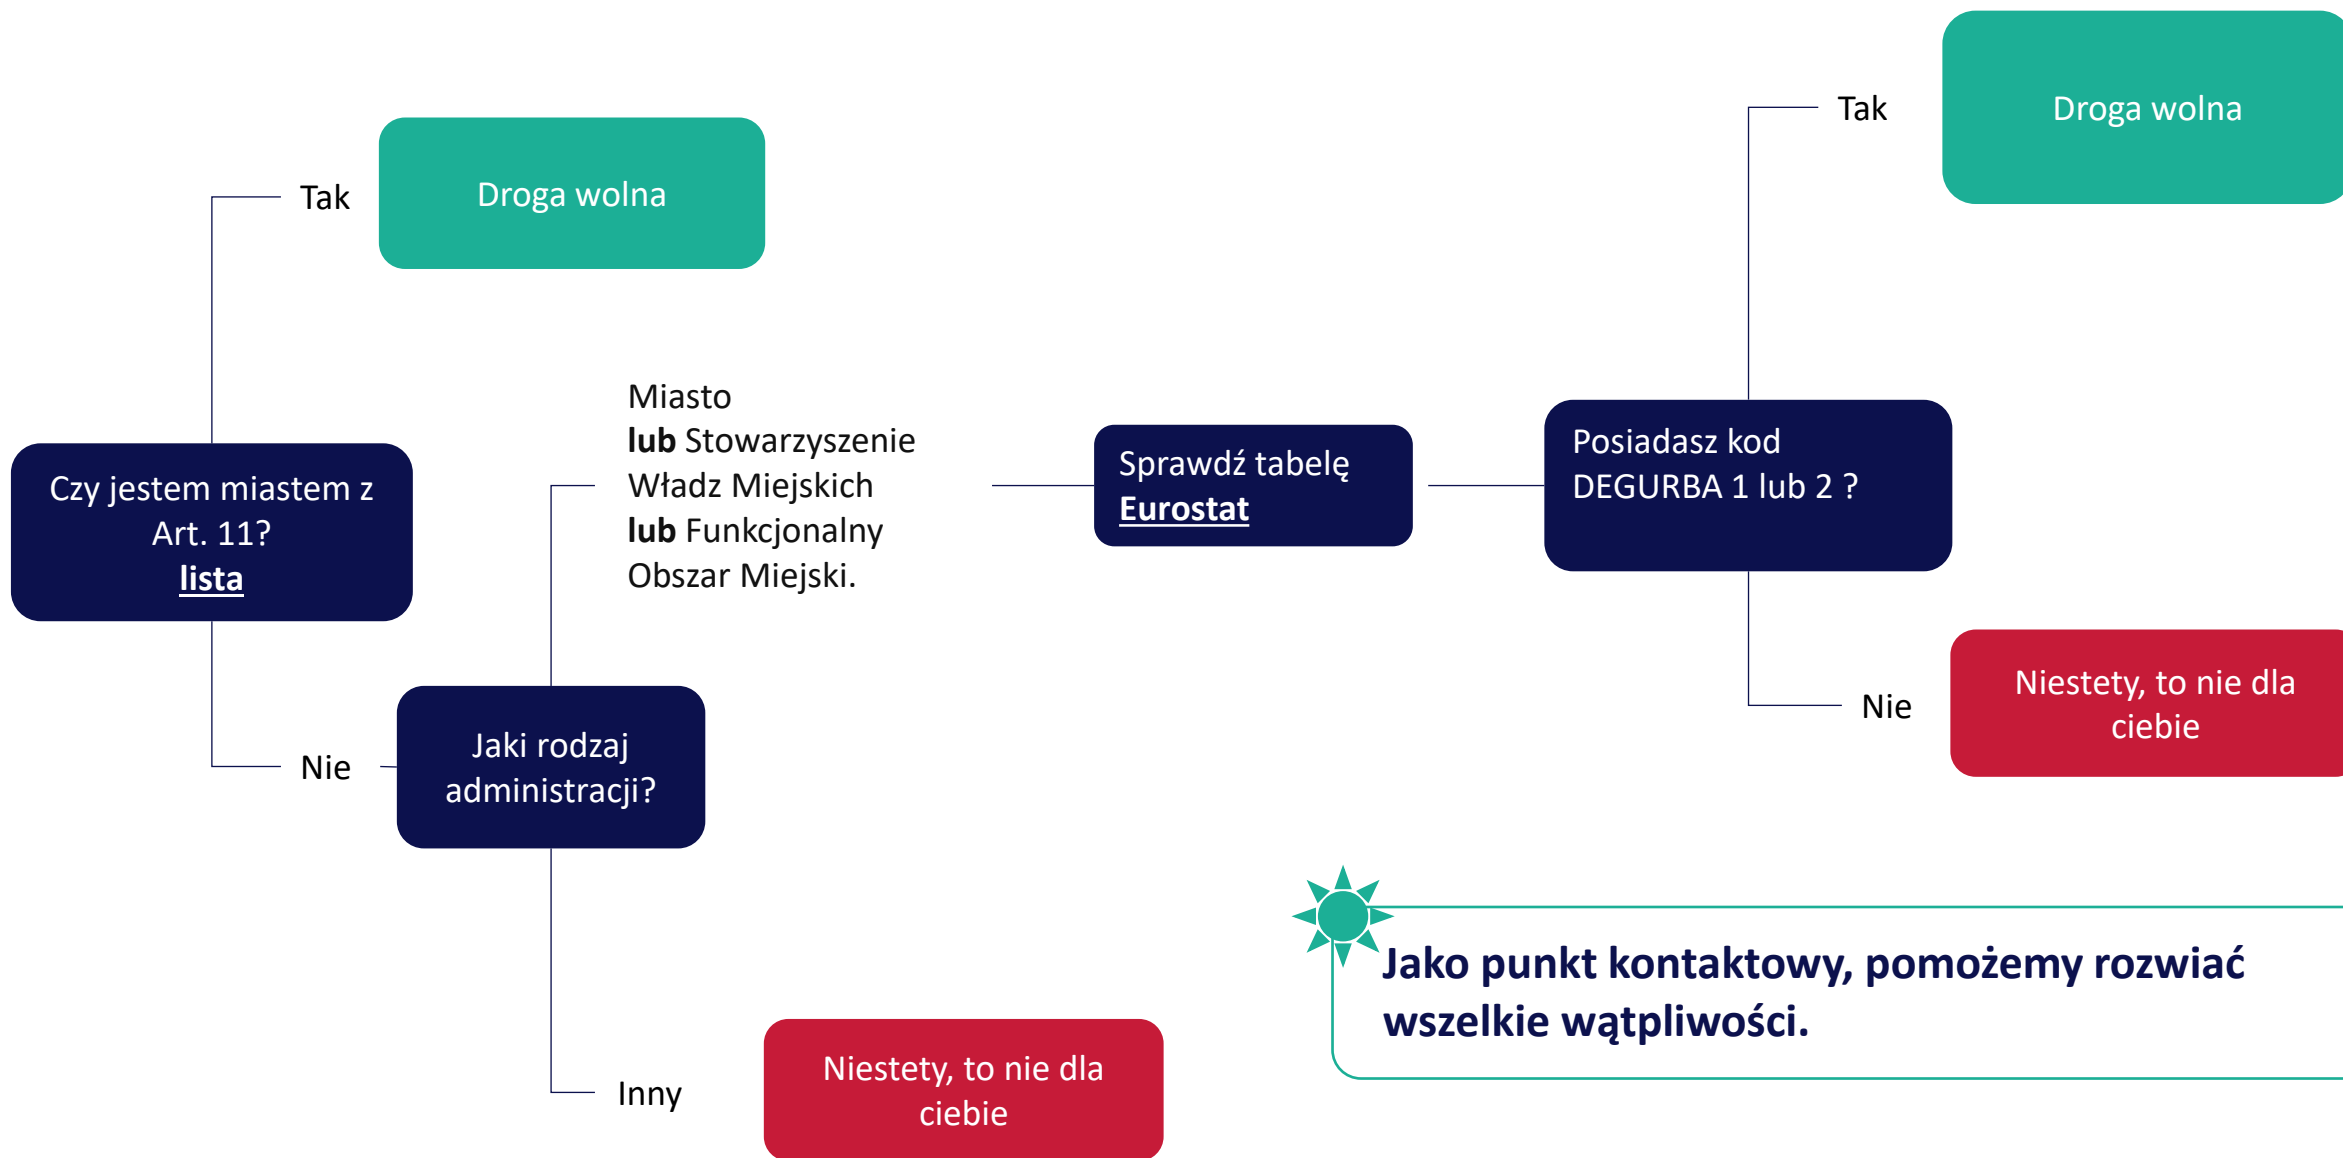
Czy jestem miastem z Art. 11?
lista

Tak

Droga wolna

Nie

Jaki rodzaj administracji?

Miasto
**lub** Stowarzyszenie Władz Miejskich
**lub** Funkcjonalny Obszar Miejski.

Sprawdź tabelę **Eurostat**

Posiadasz kod DEGURBA 1 lub 2 ?

Tak

Droga wolna

Nie

Niestety, to nie dla ciebie

Inny

Niestety, to nie dla ciebie

**Jako punkt kontaktowy, pomożemy rozwiać wszelkie wątpliwości.**